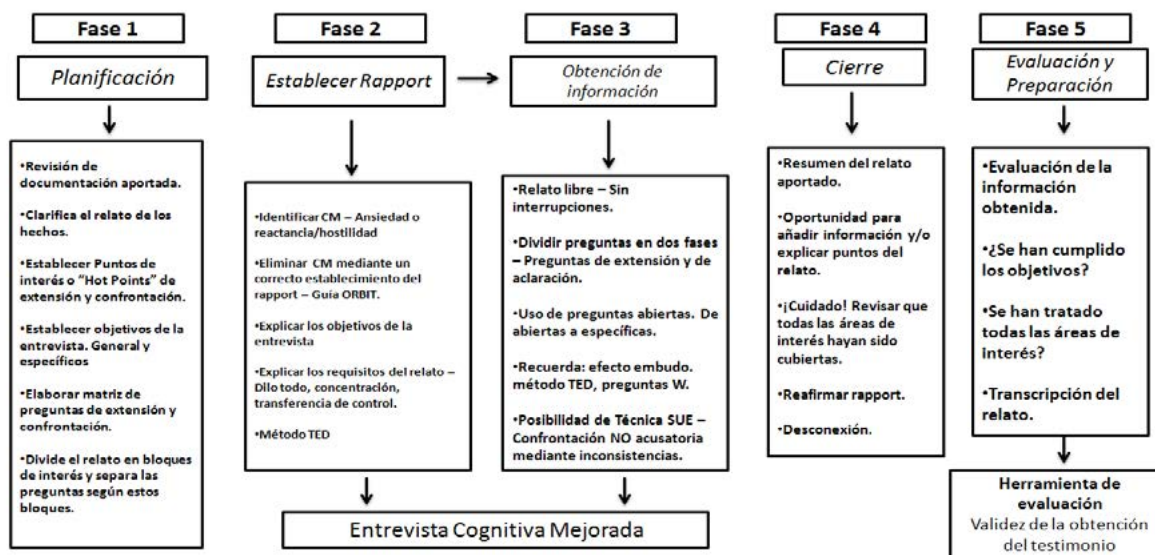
Fase 1

Planificación

•Revisión de documentación aportada.

•Clarifica el relato de los hechos.

•Establecer Puntos de interés o "Hot Points" de extensión y confrontación.

•Establecer objetivos de la entrevista. General y específicos

•Elaborar matriz de preguntas de extensión y confrontación.

•Divide el relato en bloques de interés y separa las preguntas según estos bloques.

Fase 2

Establecer Rapport

•Identificar CM – Ansiedad o reactancia/hostilidad

•Eliminar CM mediante un correcto establecimiento del rapport – Guía ORBIT.

•Explicar los objetivos de la entrevista

•Explicar los requisitos del relato – Dilo todo, concentración, transferencia de control.

•Método TED

Fase 3

Obtención de información

•Relato libre – Sin interrupciones.

•Dividir preguntas en dos fases – Preguntas de extensión y de aclaración.

•Uso de preguntas abiertas. De abiertas a específicas.

•Recuerda: efecto embudo. método TED, preguntas W.

•Posibilidad de Técnica SUE – Confrontación NO acusatoria mediante inconsistencias.

Entrevista Cognitiva Mejorada

Fase 4

Cierre

•Resumen del relato aportado.

•Oportunidad para añadir información y/o explicar puntos del relato.

•¡Cuidado! Revisar que todas las áreas de interés hayan sido cubiertas.

•Reafirmar rapport.

•Desconexión.

Fase 5

Evaluación y Preparación

•Evaluación de la información obtenida.

•¿Se han cumplido los objetivos?

•Se han tratado todas las áreas de interés?

•Transcripción del relato.

Herramienta de evaluación
Validez de la obtención del testimonio